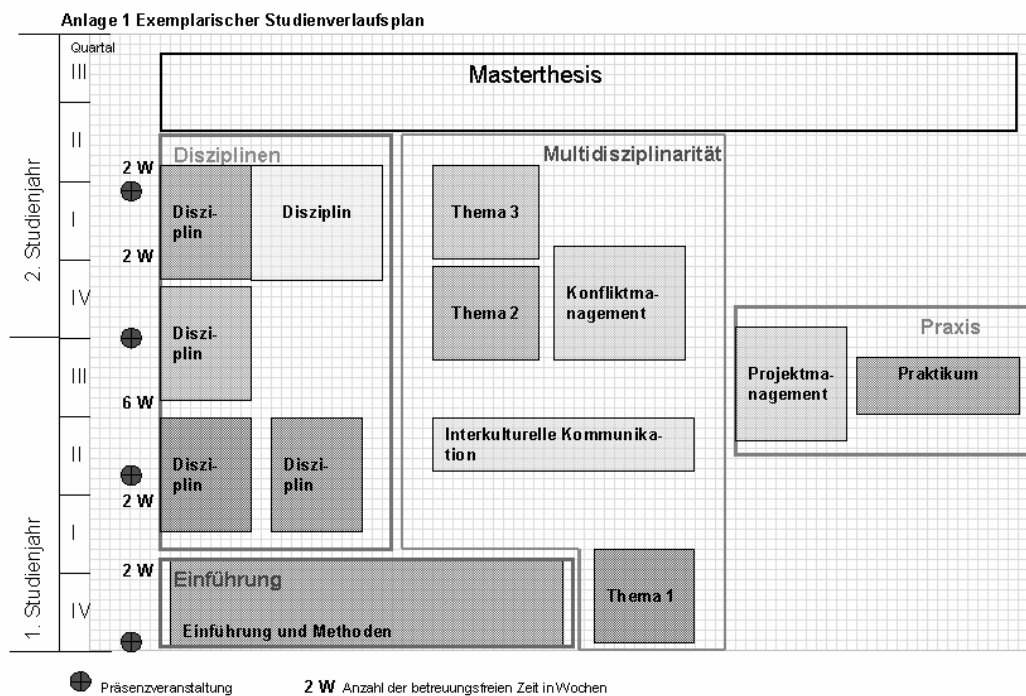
Anlage 1 Exemplarischer Studienverlaufsplan

Quartal

2. Studienjahr

III

II

I

IV

1. Studienjahr

III

II

I

IV

Masterthesis

Disziplinen

2 W

Disziplin

Disziplin

2 W

Disziplin

6 W

Disziplin

Disziplin

2 W

2 W

Einführung

Einführung und Methoden

Multidisziplinarität

Thema 3

Thema 2

Konfliktmanagement

Interkulturelle Kommunikation

Thema 1

Praxis

Projektmanagement

Praktikum

Präsenzveranstaltung

2 W Anzahl der betreuungsfreien Zeit in Wochen